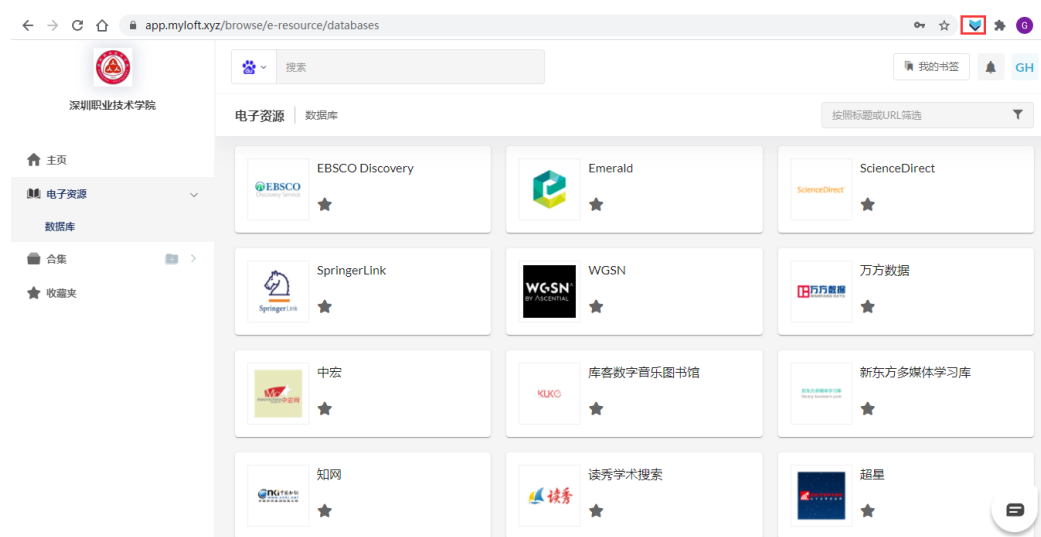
app.myloft.xyz/browse/e-resource/databases

G

深圳职业技术学院

搜索

我的书签

GH

电子资源 | 数据库

按照标题或URL筛选

主页

电子资源

数据库

合集

收藏夹

EBSCO Discovery Service

EBSCO Discovery

Emerald

ScienceDirect

ScienceDirect

SpringerLink

Springer Link

WGSN BY ASCENTIAL

WGSN

万方数据

万方数据

中宏

中宏网

库客数字音乐图书馆

KUKE

新东方多媒体学习库

知网

读秀学术搜索

读秀

超星